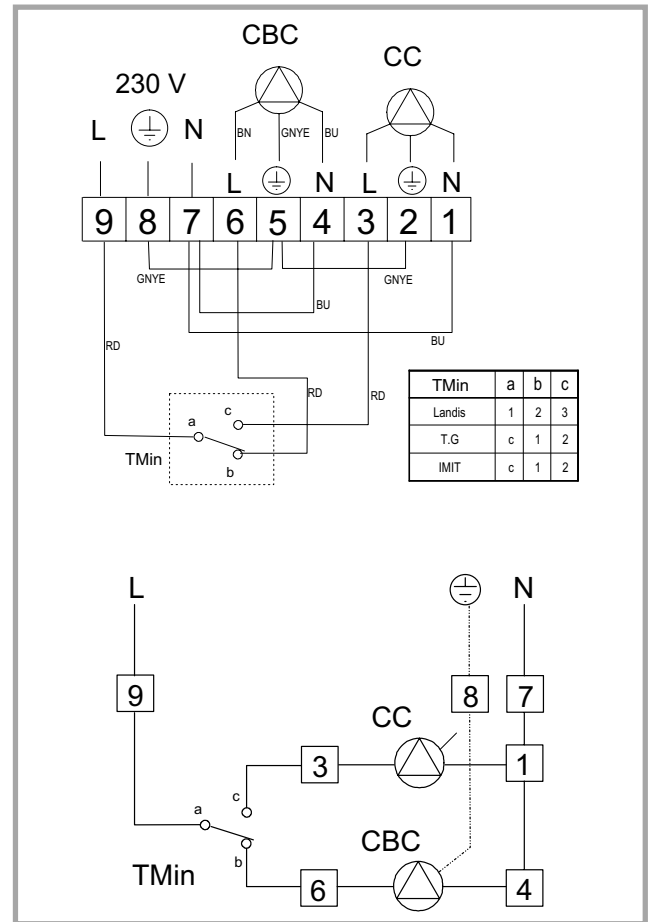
CBC

CC

230 V

L N

BN GNYE BU

L N L N

9 8 7 6 5 4 3 2 1

GNYE GNYE

BU

BU

RD

RD RD

c
a
b
TMin

| TMin | a | b | c |
|---|---|---|---|
| Landis | 1 | 2 | 3 |
| T.G | c | 1 | 2 |
| IMIT | c | 1 | 2 |

L N

9 8 7

CC

3 1

c
a
b

TMin

CBC

6 4